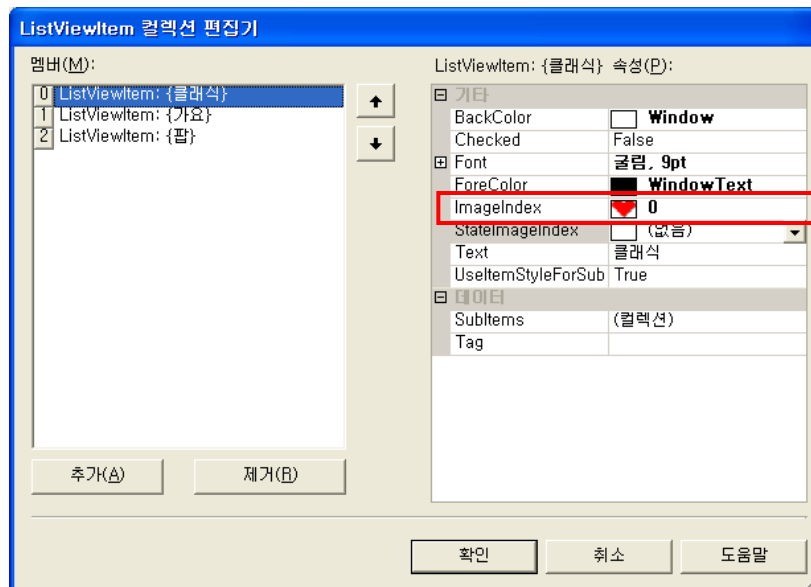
ListViewItem 컬렉션 편집기

멤버(M):

0 ListViewItem: {클래식}
1 ListViewItem: {가요}
2 ListViewItem: {팝}

ListViewItem: {클래식} 속성(P):

| 기타 | |
|---|---|
| BackColor | Window |
| Checked | False |
| Font | 굴림, 9pt |
| ForeColor | WindowText |
| ImageIndex | 0 |
| StateImageIndex | (없음) |
| Text | 클래식 |
| UseItemStyleForSub | True |
| 데이터 | |
| SubItems | (컬렉션) |
| Tag | |

추가(A)
제거(R)
확인
취소
도움말